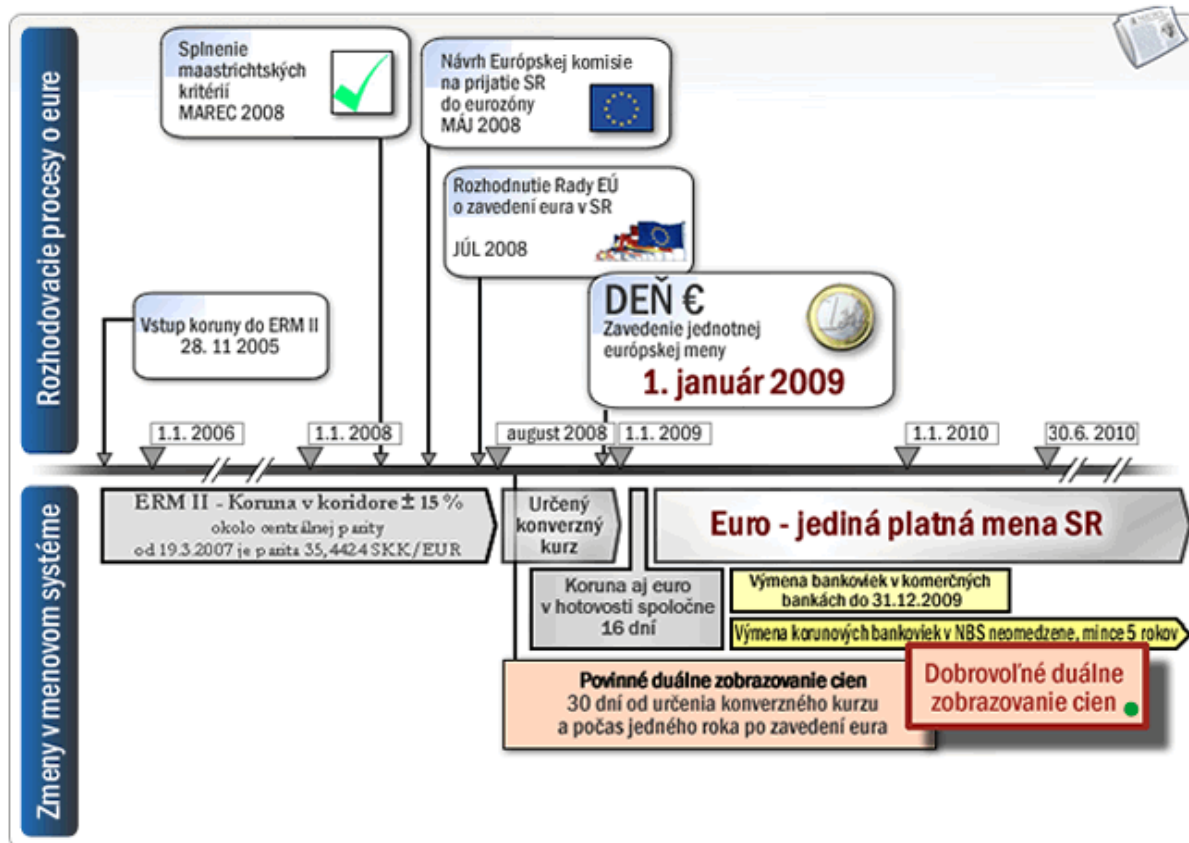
Rozhodovacie procesy o eure

Splnenie maastrichtských kritérií
MAREC 2008

Návrh Európskej komisie na prijatie SR do eurozóny
MÁJ 2008

Rozhodnutie Rady EÚ o zavedení eura v SR
JÚL 2008

Vstup koruny do ERM II
28. 11 2005

DEŇ €
Zavedenie jednotnej európskej meny
1. január 2009

1.1. 2006
1.1. 2008
august 2008
1.1. 2009
1.1. 2010
30.6. 2010

Zmeny v menovom systéme

ERM II - Koruna v koridore ± 15 %
okolo centrálnej parity
od 19.3.2007 je parita 35,4424 SKK/EUR

Určený konverzný kurz

Euro - jediná platná mena SR

Koruna aj euro v hotovosti spoločne 16 dní

Výmena bankoviek v komerčných bankách do 31.12.2009

Výmena korunových bankoviek v NBS neobmedzene, mince 5 rokov

Povinné duálne zobrazovanie cien
30 dní od určenia konverzného kurzu a počas jedného roka po zavedení eura

Dobrovoľné duálne zobrazovanie cien